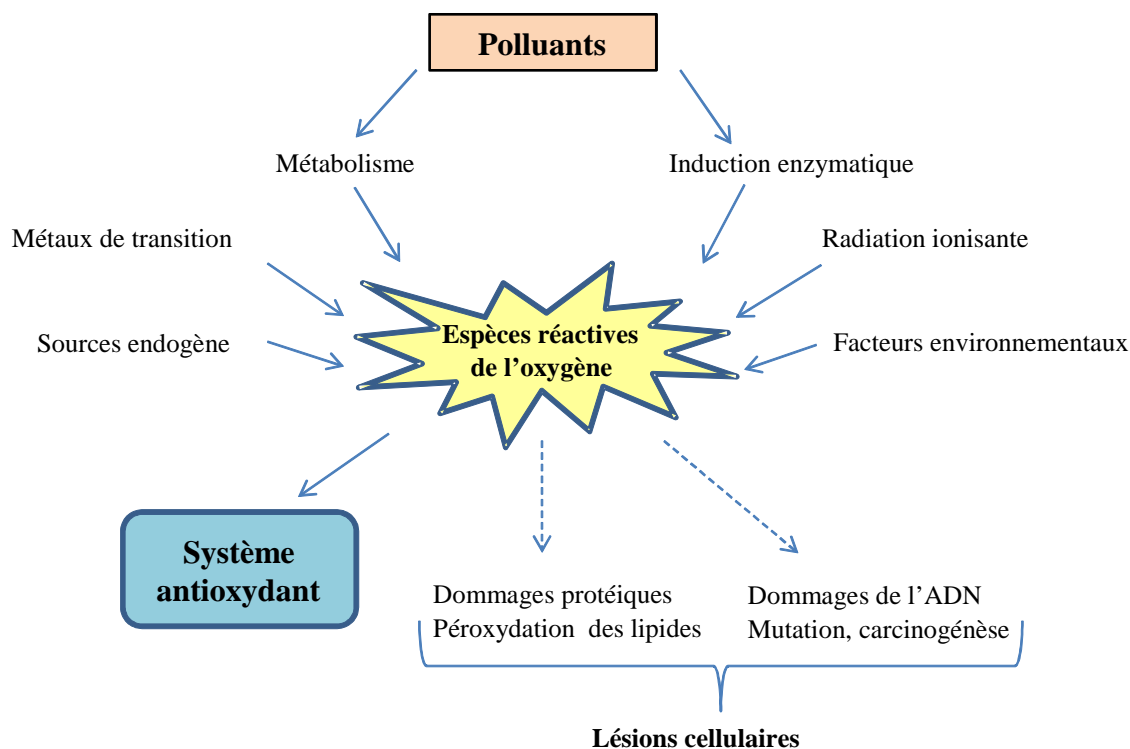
Polluants

Métabolisme

Induction enzymatique

Métaux de transition

Radiation ionisante

Sources endogène

Espèces réactives de l'oxygène

Facteurs environnementaux

Système antioxydant

Dommages protéiques
Péroxydation des lipides

Dommages de l'ADN
Mutation, carcinogénèse

Lésions cellulaires